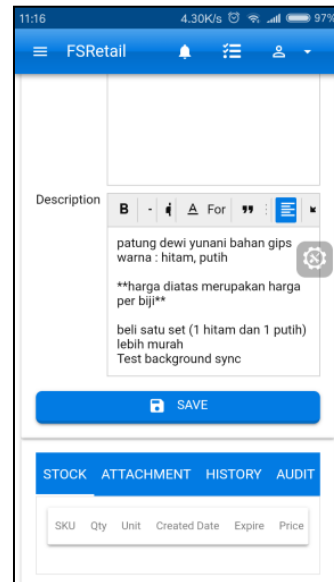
11:16 4.30K/s 97

FSRetail

Description

B A For

patung dewi yunani bahan gips
warna : hitam, putih

**harga diatas merupakan harga per biji**

beli satu set (1 hitam dan 1 putih) lebih murah
Test background sync

SAVE

STOCK ATTACHMENT HISTORY AUDIT

| SKU | Qty | Unit | Created Date | Expire | Price |
|---|---|---|---|---|---|